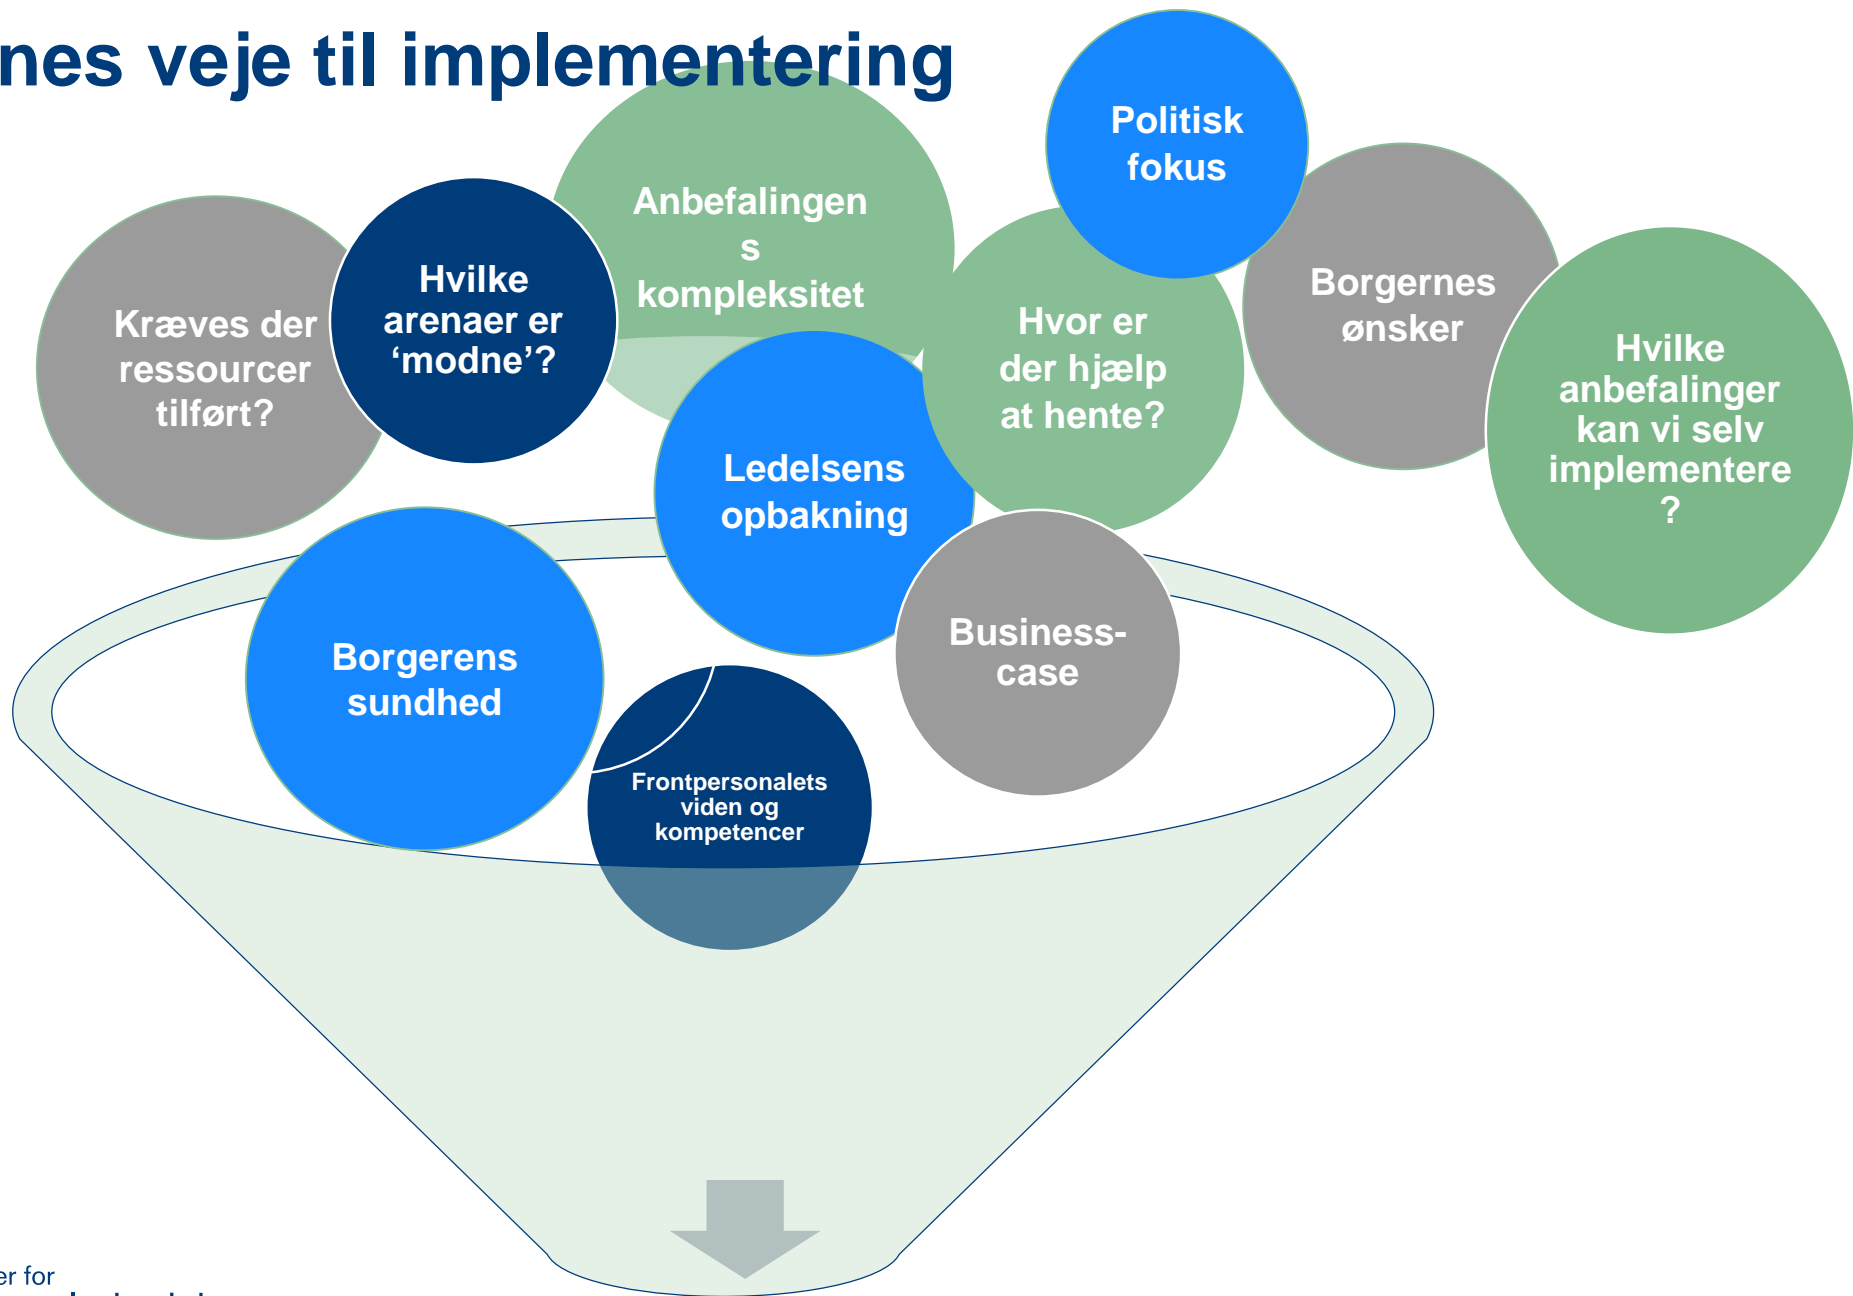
nes veje til implementering

Politisk fokus

Anbefalingens kompleksitet

Borgernes ønsker

Kræves der ressourcer tilført?

Hvilke arenaer er 'modne'?

Hvor er der hjælp at hente?

Hvilke anbefalinger kan vi selv implementere?

Ledelsens opbakning

Borgerens sundhed

Business-case

Frontpersonalets viden og kompetencer

er for